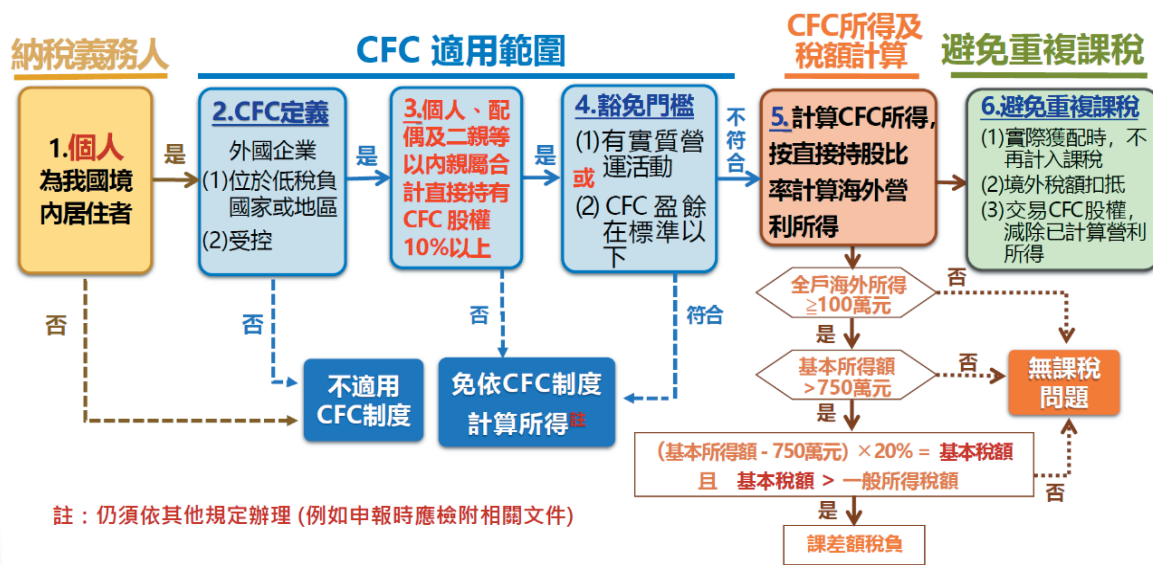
納稅義務人

CFC 適用範圍

CFC所得及稅額計算

避免重複課稅

1.個人為我國境內居住者

是

2.CFC定義

外國企業
(1)位於低稅負國家或地區
(2)受控

是

3.個人、配偶及二親等以內親屬合計直接持有CFC 股權10%以上

是

4.豁免門檻

(1)有實質營運活動
或
(2) CFC 盈餘在標準以下

不符合

5.計算CFC所得，按直接持股比率計算海外營利所得

6.避免重複課稅

(1)實際獲配時，不再計入課稅
(2)境外稅額扣抵
(3)交易CFC股權，減除已計算營利所得

否

否

否

符合

不適用CFC制度

免依CFC制度計算所得註

全戶海外所得≧100萬元

否

是

基本所得額>750萬元

否

無課稅問題

是

(基本所得額 - 750萬元) ×20% = 基本稅額
且 基本稅額 > 一般所得稅額

否

是

課差額稅負

註：仍須依其他規定辦理 (例如申報時應檢附相關文件)